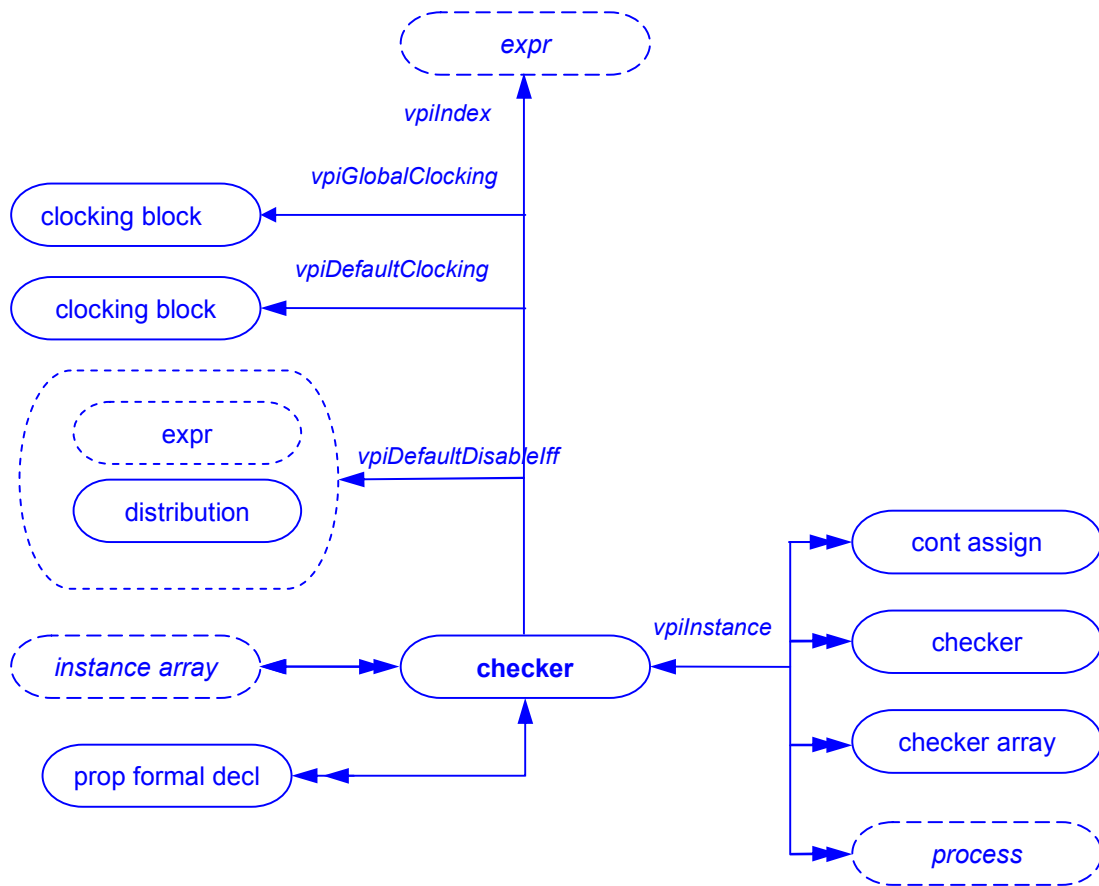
expr

vpiIndex

vpiGlobalClocking

clocking block

vpiDefaultClocking

clocking block

expr

vpiDefaultDisableIff

distribution

cont assign

vpiInstance

checker

instance array

checker

checker array

prop formal decl

process